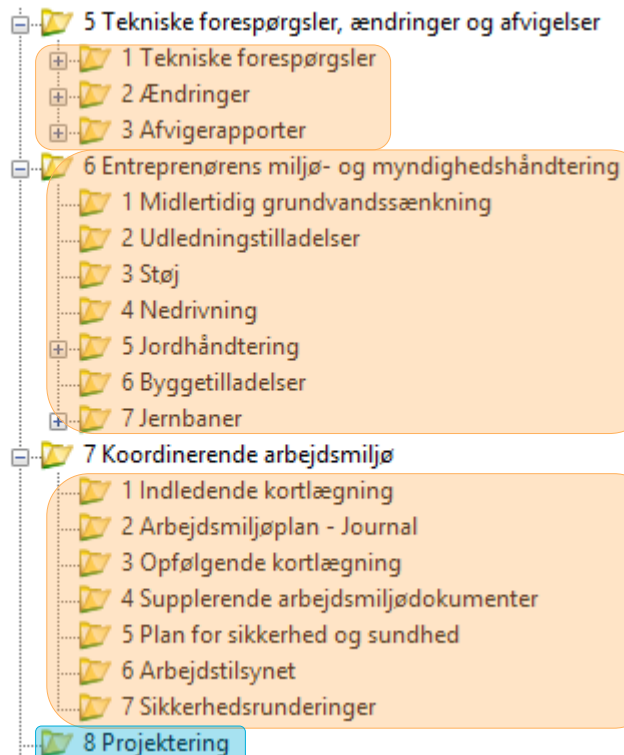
5 Tekniske forespørgsler, ændringer og afvigelser
1 Tekniske forespørgsler
2 Ændringer
3 Afvigerapporter
6 Entreprenørens miljø- og myndighedshåndtering
1 Midlertidig grundvandssænkning
2 Udledningstilladelser
3 Støj
4 Nedrivning
5 Jordhåndtering
6 Byggetilladelser
7 Jernbaner
7 Koordinerende arbejdsmiljø
1 Indledende kortlægning
2 Arbejdsmiljøplan - Journal
3 Opfølgende kortlægning
4 Supplerende arbejdsmiljødokumenter
5 Plan for sikkerhed og sundhed
6 Arbejdstilsynet
7 Sikkerhedsrunderinger
8 Projektering